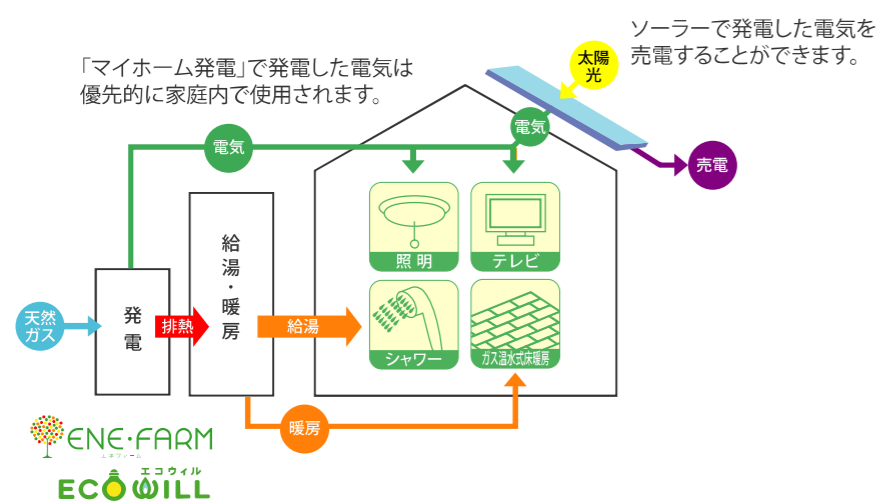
「マイホーム発電」で発電した電気は優先的に家庭内で使用されます。

ソーラーで発電した電気を売電することができます。

太陽光

電気

電気

売電

給湯・暖房

照明

テレビ

シャワー

ガス温水式床暖房

天然ガス

発電

排熱

給湯

暖房

ENE・FARM
エネファーム

ECOWILL
エコウィル